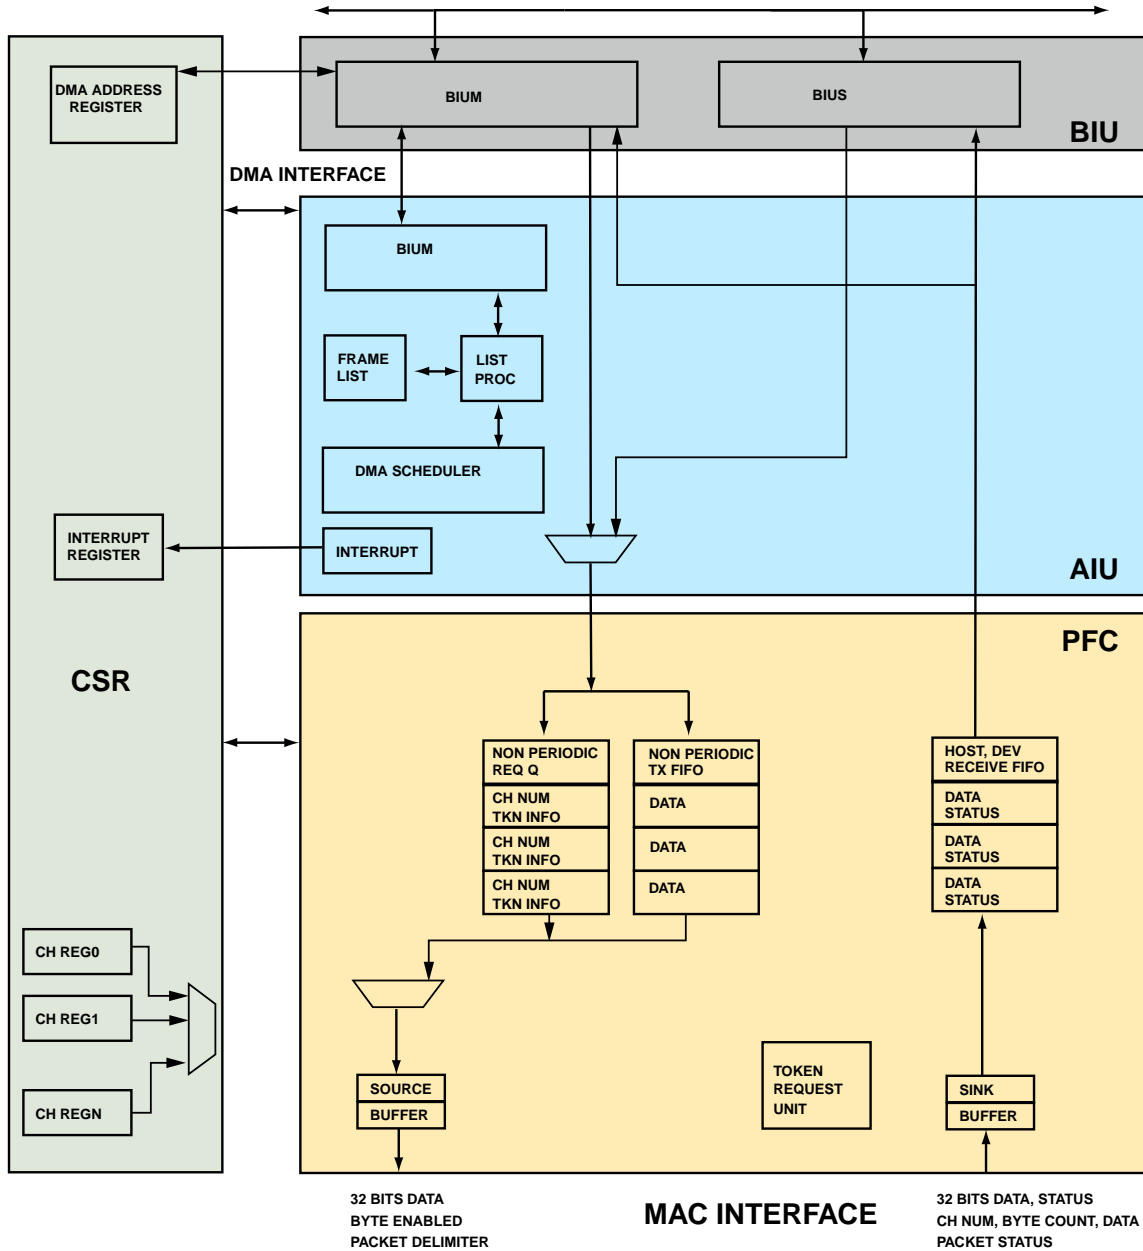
DMA ADDRESS REGISTER

BIUM

BIUS

BIU

DMA INTERFACE

BIUM

FRAME LIST

LIST PROC

DMA SCHEDULER

INTERRUPT REGISTER

INTERRUPT

AIU

PFC

CSR

NON PERIODIC REQ Q

CH NUM TKN INFO

CH NUM TKN INFO

CH NUM TKN INFO

NON PERIODIC TX FIFO

DATA

DATA

DATA

HOST, DEV RECEIVE FIFO

DATA STATUS

DATA STATUS

DATA STATUS

CH REG0

CH REG1

CH REGN

SOURCE

BUFFER

TOKEN REQUEST UNIT

SINK

BUFFER

32 BITS DATA
BYTE ENABLED
PACKET DELIMITER

MAC INTERFACE

32 BITS DATA, STATUS
CH NUM, BYTE COUNT, DATA
PACKET STATUS